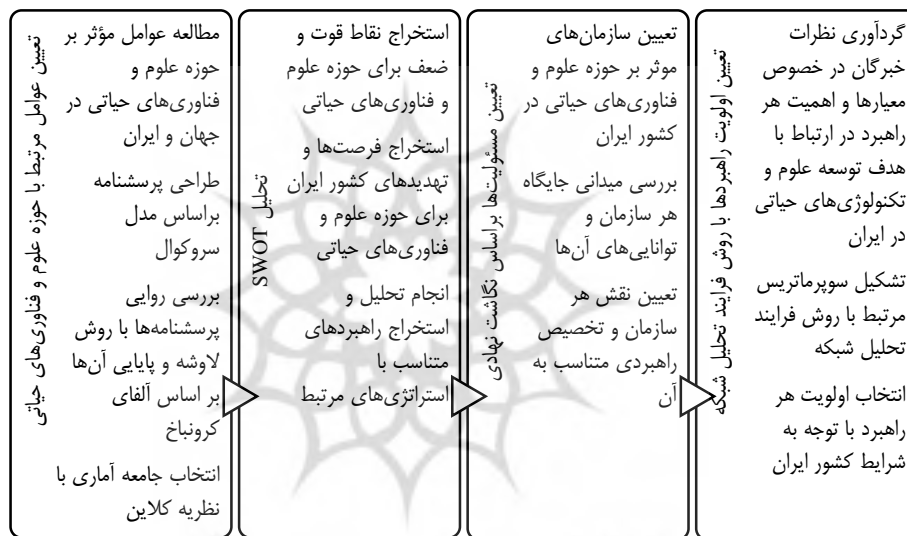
تعیین عوامل مرتبط با حوزه علوم و فناوری‌های حیاتی

مطالعه عوامل مؤثر بر حوزه علوم و فناوری‌های حیاتی در جهان و ایران

طراحی پرسشنامه براساس مدل سروکوال

بررسی روایی پرسشنامه‌ها با روش لاوشه و پایایی آن‌ها بر اساس آلفای کرونباخ

انتخاب جامعه آماری با نظریه کلاین

تحلیل SWOT

استخراج نقاط قوت و ضعف برای حوزه علوم و فناوری‌های حیاتی

استخراج فرصت‌ها و تهدیدهای کشور ایران برای حوزه علوم و فناوری‌های حیاتی

انجام تحلیل و استخراج راهبردهای متناسب با استراتژی‌های مرتبط

تعیین مسئولیت‌ها بر اساس نگاشت نهادی

تعیین سازمان‌های موثر بر حوزه علوم و فناوری‌های حیاتی در کشور ایران

بررسی میدانی جایگاه هر سازمان و توانایی‌های آن‌ها

تعیین نقش هر سازمان و تخصیص راهبردی متناسب به آن

تعیین اولویت راهبردها با روش فرایند تحلیل شبکه

گردآوری نظرات خبرگان در خصوص معیارها و اهمیت هر راهبرد در ارتباط با هدف توسعه علوم و تکنولوژی‌های حیاتی در ایران

تشکیل سوپرماتریس مرتبط با روش فرایند تحلیل شبکه

انتخاب اولویت هر راهبرد با توجه به شرایط کشور ایران